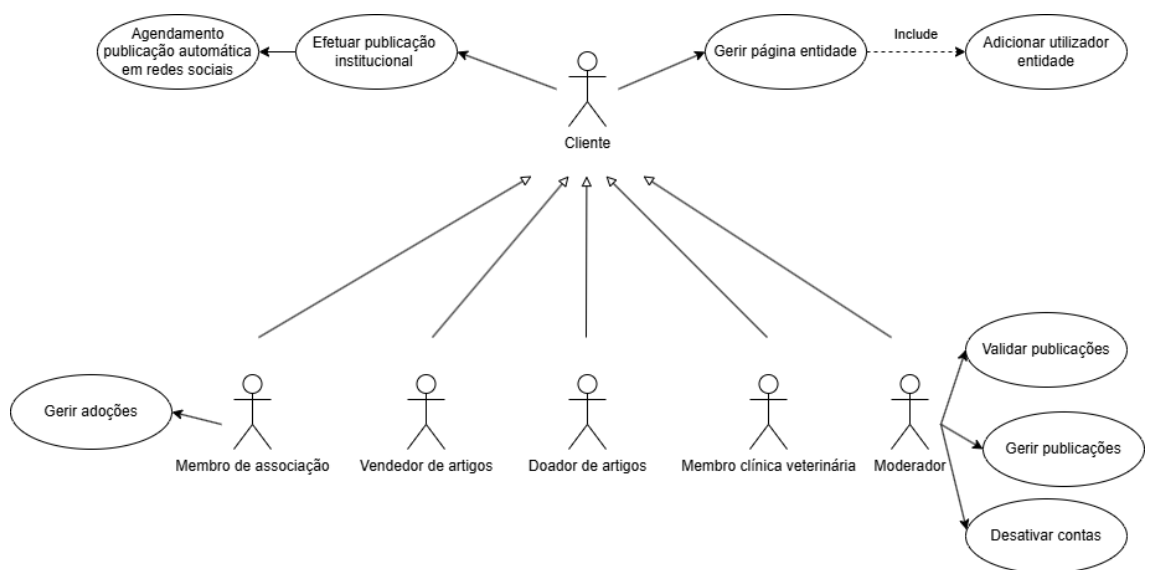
Agendamento publicação automática em redes sociais

Efetuar publicação institucional

Cliente

Gerir página entidade

Include

Adicionar utilizador entidade

Gerir adoções

Membro de associação

Vendedor de artigos

Doador de artigos

Membro clínica veterinária

Moderador

Validar publicações

Gerir publicações

Desativar contas